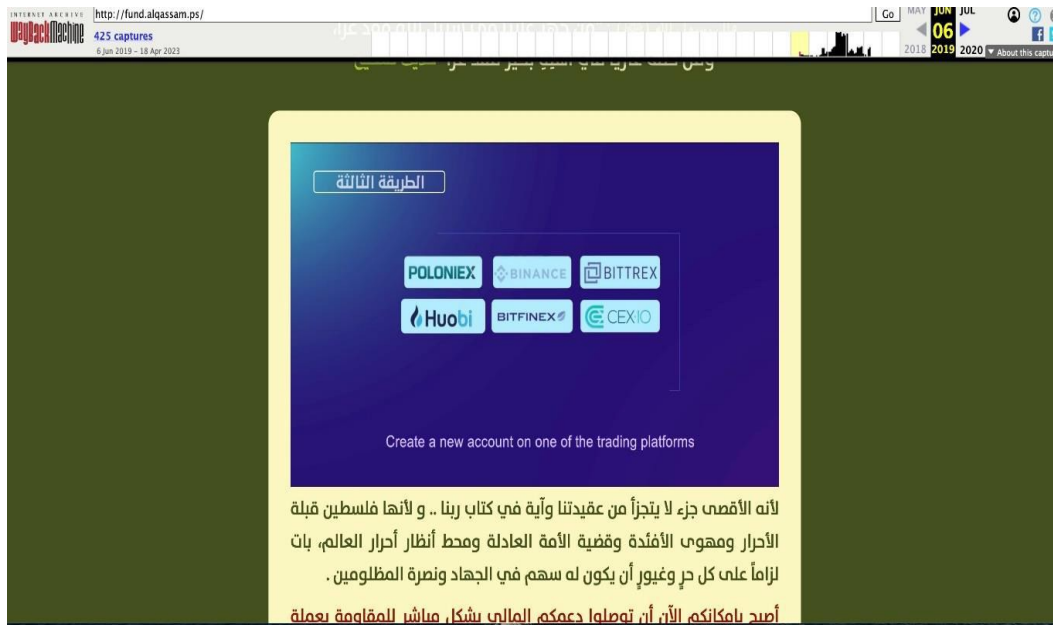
INTERNET ARCHIVE WaybackMachine http://fund.alqassam.ps/ Go MAY JUN JUL
425 captures 06
6 Jun 2019 – 18 Apr 2023 2018 2019 2020 About this capture

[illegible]

الطريقة الثالثة

POLONIEX BINANCE BITTREX
Huobi BITFINEX CEX.IO

Create a new account on one of the trading platforms

لأنه الأقصى جزء لا يتجزأ من عقيدتنا وآية في كتاب ربنا .. و لأنها فلسطين قبلة الأحرار ومهوى الأفئدة وقضية الأمة العادلة ومحط أنظار أحرار العالم، بات لزاماً على كل حرٍ وغيورٍ أن يكون له سهم في الجهاد ونصرة المظلومين .

أصبح بإمكانكم الآن أن توصلوا دعمكم المالي بشكل مباشر للمقاومة بعملة